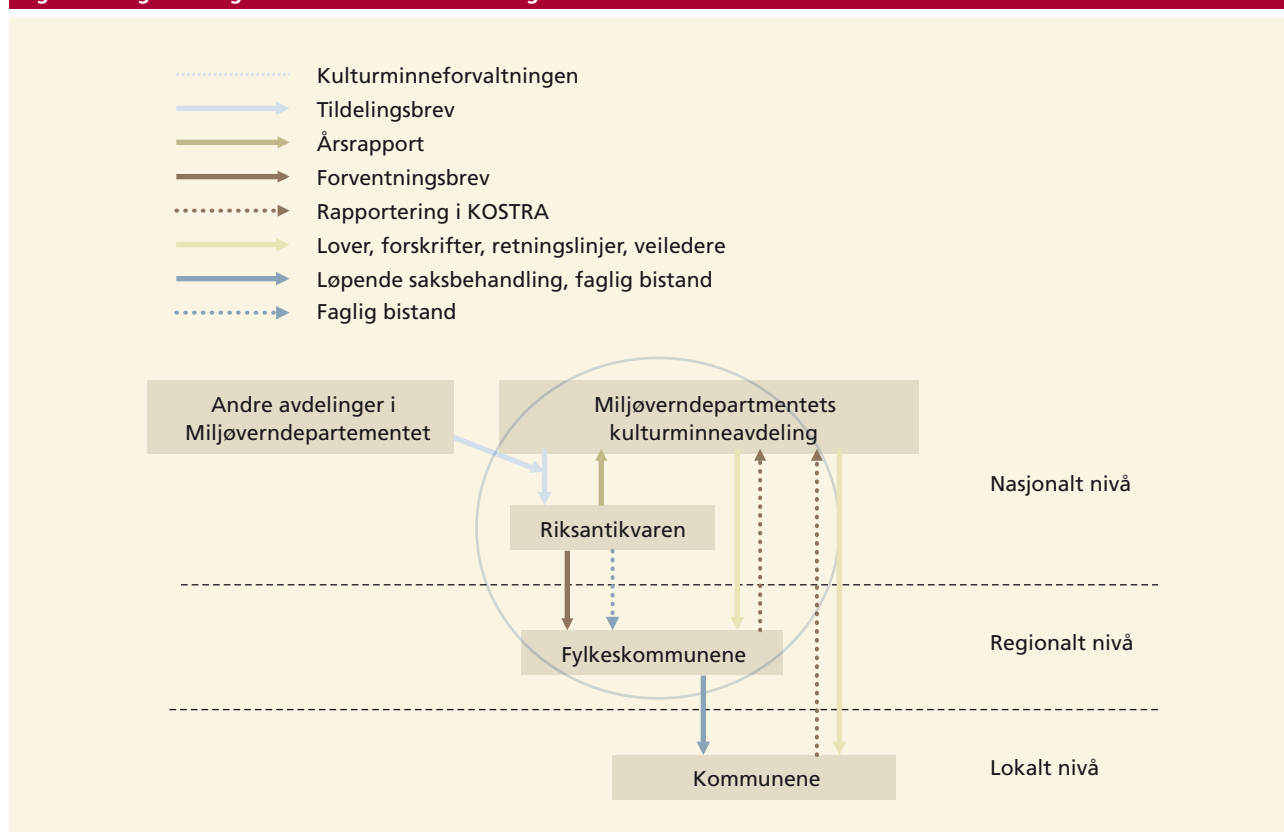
Kulturminneforvaltningen
Tildelingsbrev
Årsrapport
Forventningsbrev
Rapportering i KOSTRA
Lover, forskrifter, retningslinjer, veiledere
Løpende saksbehandling, faglig bistand
Faglig bistand

Andre avdelinger i Miljøverndepartementet

Miljøverndepartmentets kulturminneavdeling

Nasjonalt nivå

Riksantikvaren

Regionalt nivå

Fylkeskommunene

Lokalt nivå

Kommunene